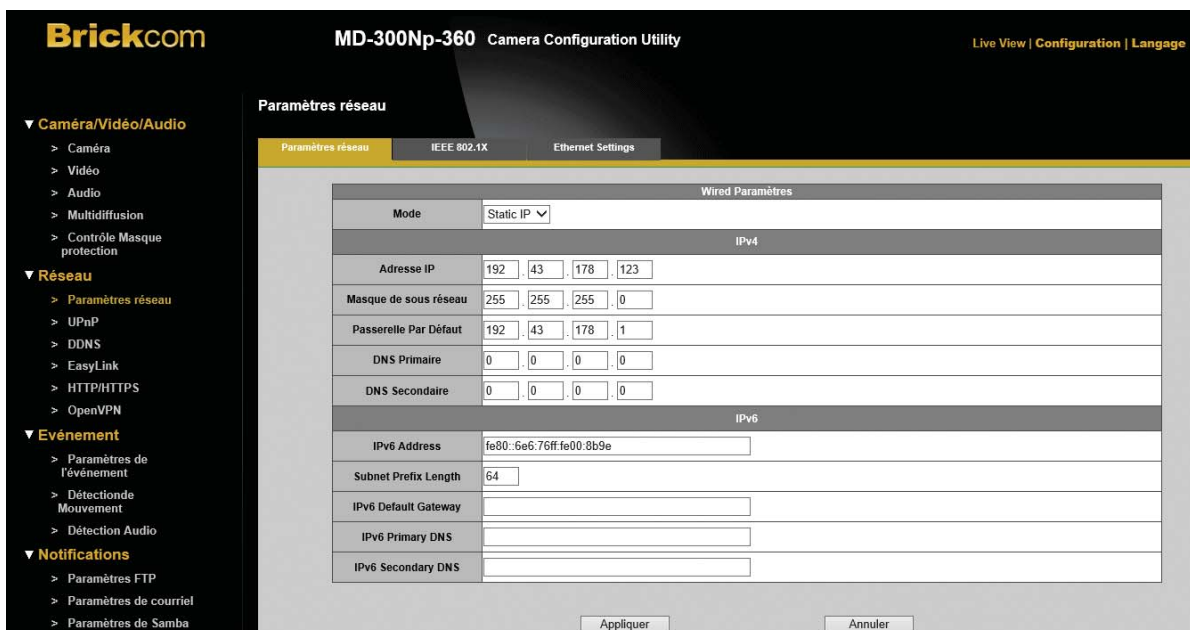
Brickcom

MD-300Np-360 Camera Configuration Utility

Live View | Configuration | Langage

▼ Caméra/Vidéo/Audio
> Caméra
> Vidéo
> Audio
> Multidiffusion
> Contrôle Masque protection
▼ Réseau
> Paramètres réseau
> UPnP
> DDNS
> EasyLink
> HTTP/HTTPS
> OpenVPN
▼ Evénement
> Paramètres de l'événement
> Détectionde Mouvement
> Détection Audio
▼ Notifications
> Paramètres FTP
> Paramètres de courriel
> Paramètres de Samba

Paramètres réseau

Paramètres réseau | IEEE 802.1X | Ethernet Settings

| Wired Paramètres | |
|---|---|
| Mode | Static IP |
| IPv4 | |
| Adresse IP | 192 . 43 . 178 . 123 |
| Masque de sous réseau | 255 . 255 . 255 . 0 |
| Passerelle Par Défaut | 192 . 43 . 178 . 1 |
| DNS Primaire | 0 . 0 . 0 . 0 |
| DNS Secondaire | 0 . 0 . 0 . 0 |
| IPv6 | |
| IPv6 Address | fe80::6e6:76ff:fe00:8b9e |
| Subnet Prefix Length | 64 |
| IPv6 Default Gateway | |
| IPv6 Primary DNS | |
| IPv6 Secondary DNS | |

Appliquer | Annuler